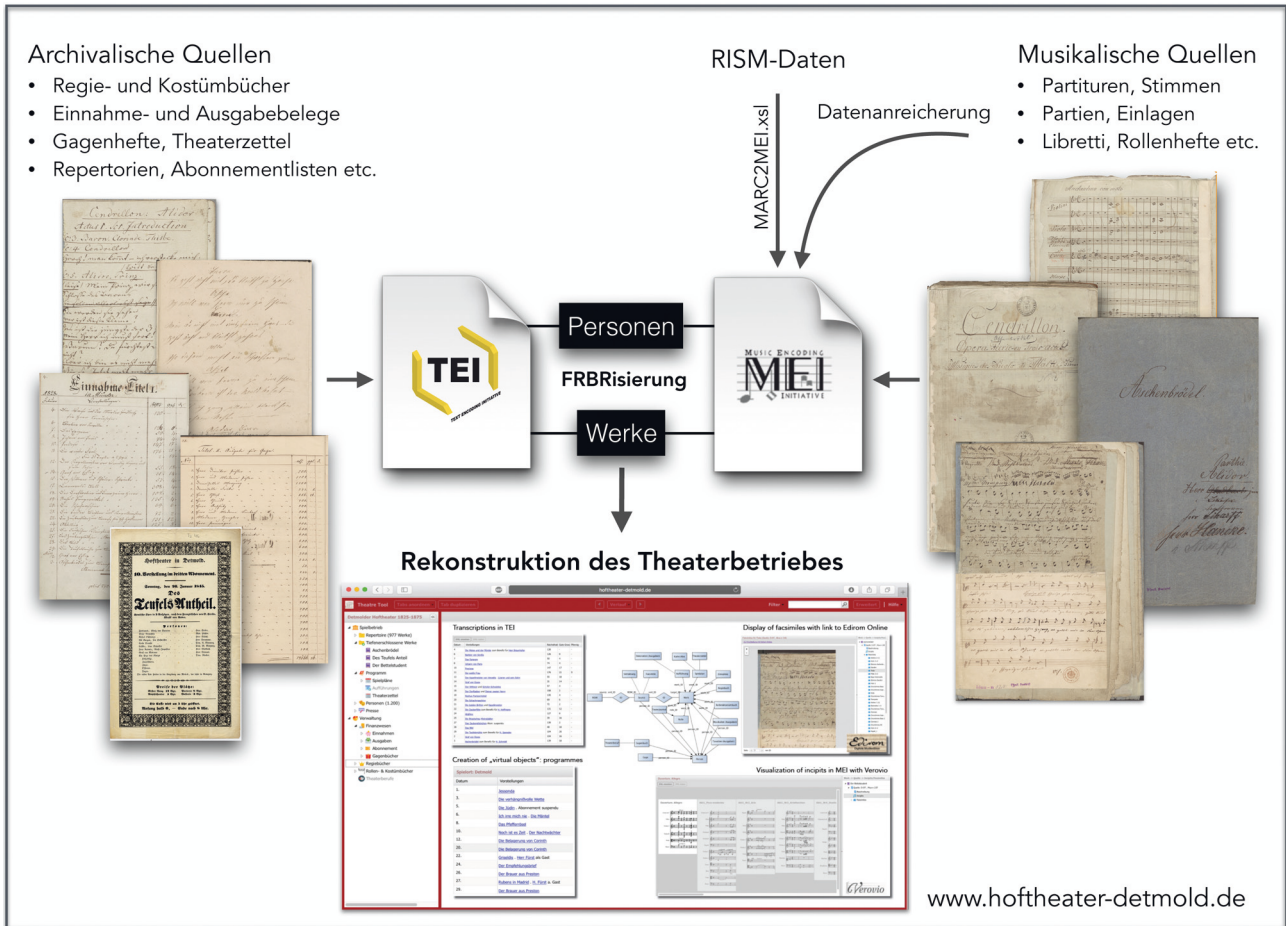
Archivalische Quellen
• Regie- und Kostümbücher
• Einnahme- und Ausgabebelege
• Gagenhefte, Theaterzettel
• Repertorien, Abonnementlisten etc.

RISM-Daten

MARC2MEI.xsl

Datenanreicherung

Musikalische Quellen
• Partituren, Stimmen
• Partien, Einlagen
• Libretti, Rollenhefte etc.

Cendrillon

Einnahme-Ettel

Hoftheater in Detmold.

Des Teufels Antheil.

TEI
TEXT ENCODING INITIATIVE

Personen

FRBRisierung

Werke

MUSIC ENCODING
MEI
INITIATIVE

Cendrillon

Aschenbrödel

Rekonstruktion des Theaterbetriebes

hoftheater-detmold.de

Theatre Tool

Filter

Detmolder Hoftheater 1825-1875

Spielbetrieb
Repertoire (977 Werke)
Tiefenerschlossene Werke
Aschenbrödel
Des Teufels Anteil
Der Bettelstudent
Programm
Spielpläne
Aufführungen
Theaterzettel
Personen (1.200)
Presse
Verwaltung
Finanzwesen
Einnahmen
Ausgaben
Abonnement
Gagenbücher
Regiebücher
Rollen- & Kostümbücher
Theaterbauten

Transcriptions in TEI

Display of facsimiles with link to Edirom Online

Creation of „virtual objects“: programmes

Spielzeit: Detmold

Datum
Vorstellungen

1.
Jessonda
3.
Die verhängnißvolle Wette
5.
Die Jüdin
6.
Ich irre mich nie
8.
Das Pfefferrössl
10.
Noch ist es Zeit
13.
Die Belagerung von Corinth
15.
Die Belagerung von Corinth
20.
Die Belagerung von Corinth
22.
Griseldis
24.
Der Empfehlungsbrief
25.
Der Brauer aus Preston
27.
Rubens in Madrid
29.
Der Brauer aus Preston

Visualization of incipits in MEI with Verovio

Edirom

Verovio

www.hoftheater-detmold.de